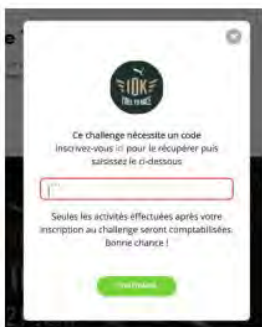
10K

Ce challenge nécessite un code inscrivez-vous ici pour le récupérer puis saisissez le ci-dessous

Seules les activités effectuées après votre inscription au challenge seront comptabilisées. Bonne chance !

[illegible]